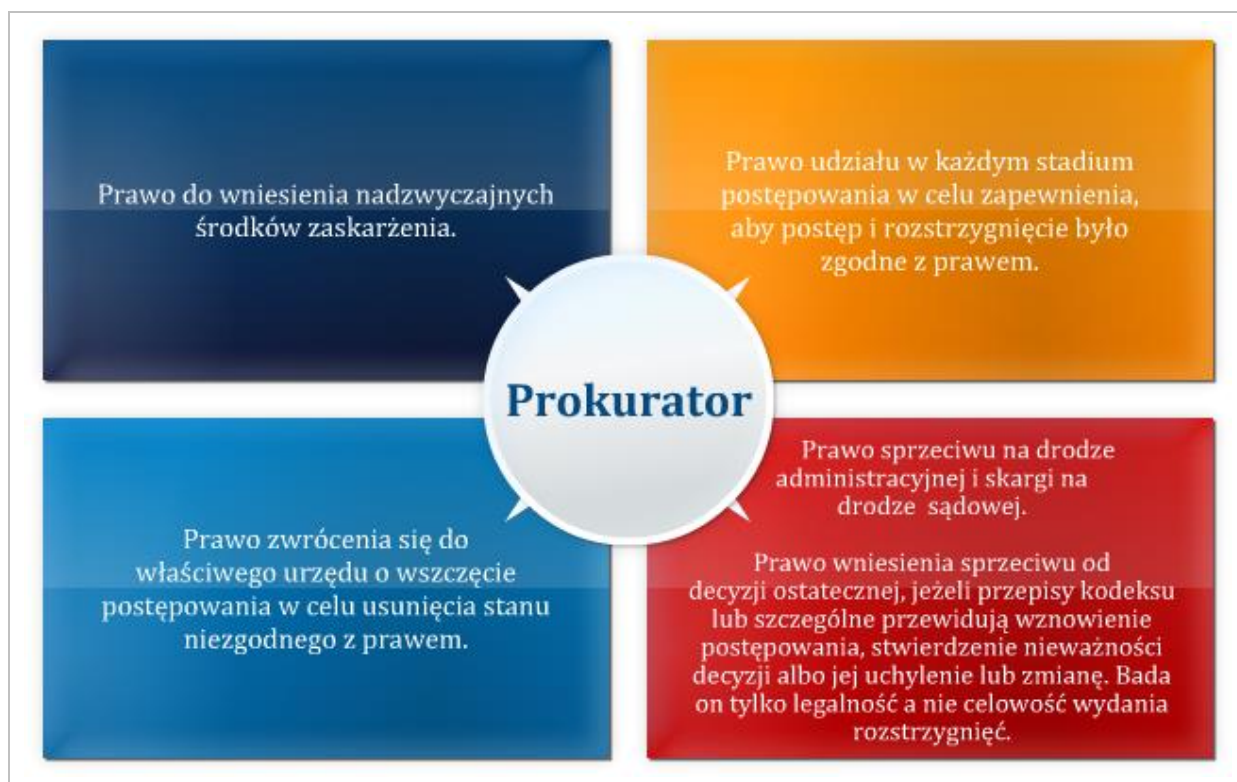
Prawo do wniesienia nadzwyczajnych środków zaskarżenia.

Prawo udziału w każdym stadium postępowania w celu zapewnienia, aby postęp i rozstrzygnięcie było zgodne z prawem.

Prokurator

Prawo zwrócenia się do właściwego urzędu o wszczęcie postępowania w celu usunięcia stanu niezgodnego z prawem.

Prawo sprzeciwu na drodze administracyjnej i skargi na drodze sądowej.

Prawo wniesienia sprzeciwu od decyzji ostatecznej, jeżeli przepisy kodeksu lub szczególne przewidują wznowienie postępowania, stwierdzenie nieważności decyzji albo jej uchylenie lub zmianę. Bada on tylko legalność a nie celowość wydania rozstrzygnięć.